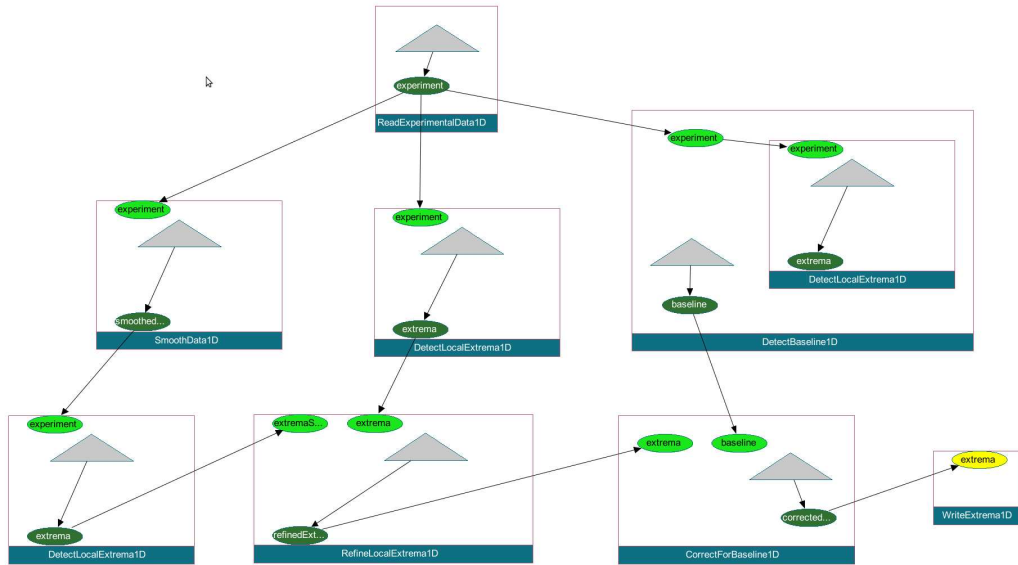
experiment
ReadExperimentalData1D

experiment
smoothed...
SmoothData1D

experiment
extrema
DetectLocalExtrema1D

experiment
experiment
extrema
DetectLocalExtrema1D
baseline
DetectBaseline1D

experiment
extrema
DetectLocalExtrema1D

extremaS...
extrema
refinedExt...
RefineLocalExtrema1D

extrema
baseline
corrected...
CorrectForBaseline1D

extrema
WriteExtrema1D